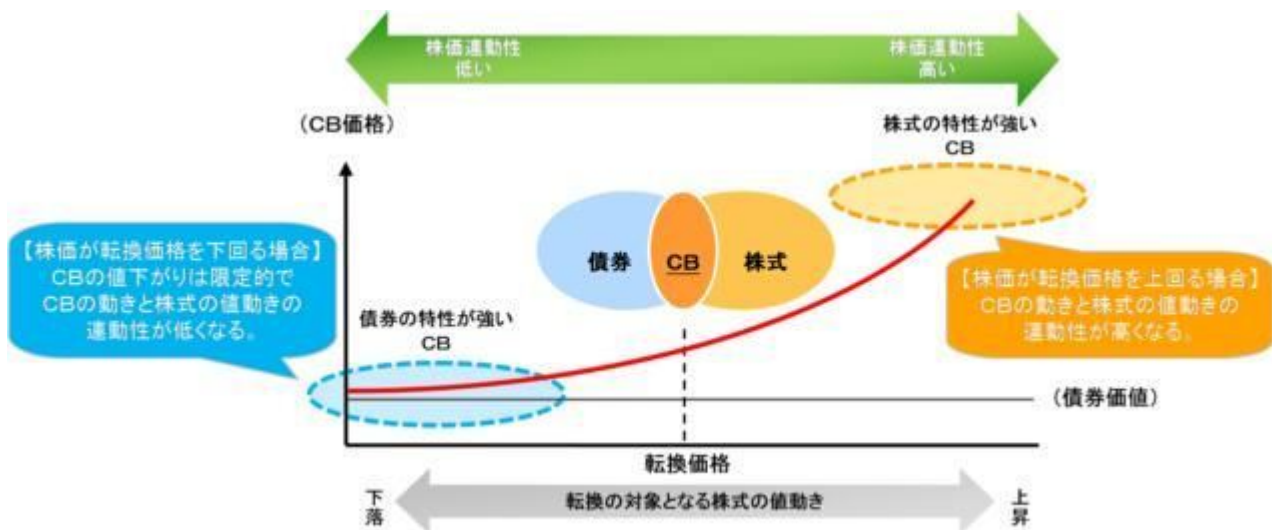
株価連動性
低い

株価連動性
高い

（CB価格）

株式の特性が強い
CB

【株価が転換価格を下回る場合】
CBの値下がりは限定的で
CBの動きと株式の値動きの
連動性が低くなる。

債券

CB

株式

【株価が転換価格を上回る場合】
CBの動きと株式の値動きの
連動性が高くなる。

債券の特性が強い
CB

（債券価値）

転換価格

下落

転換の対象となる株式の値動き

上昇